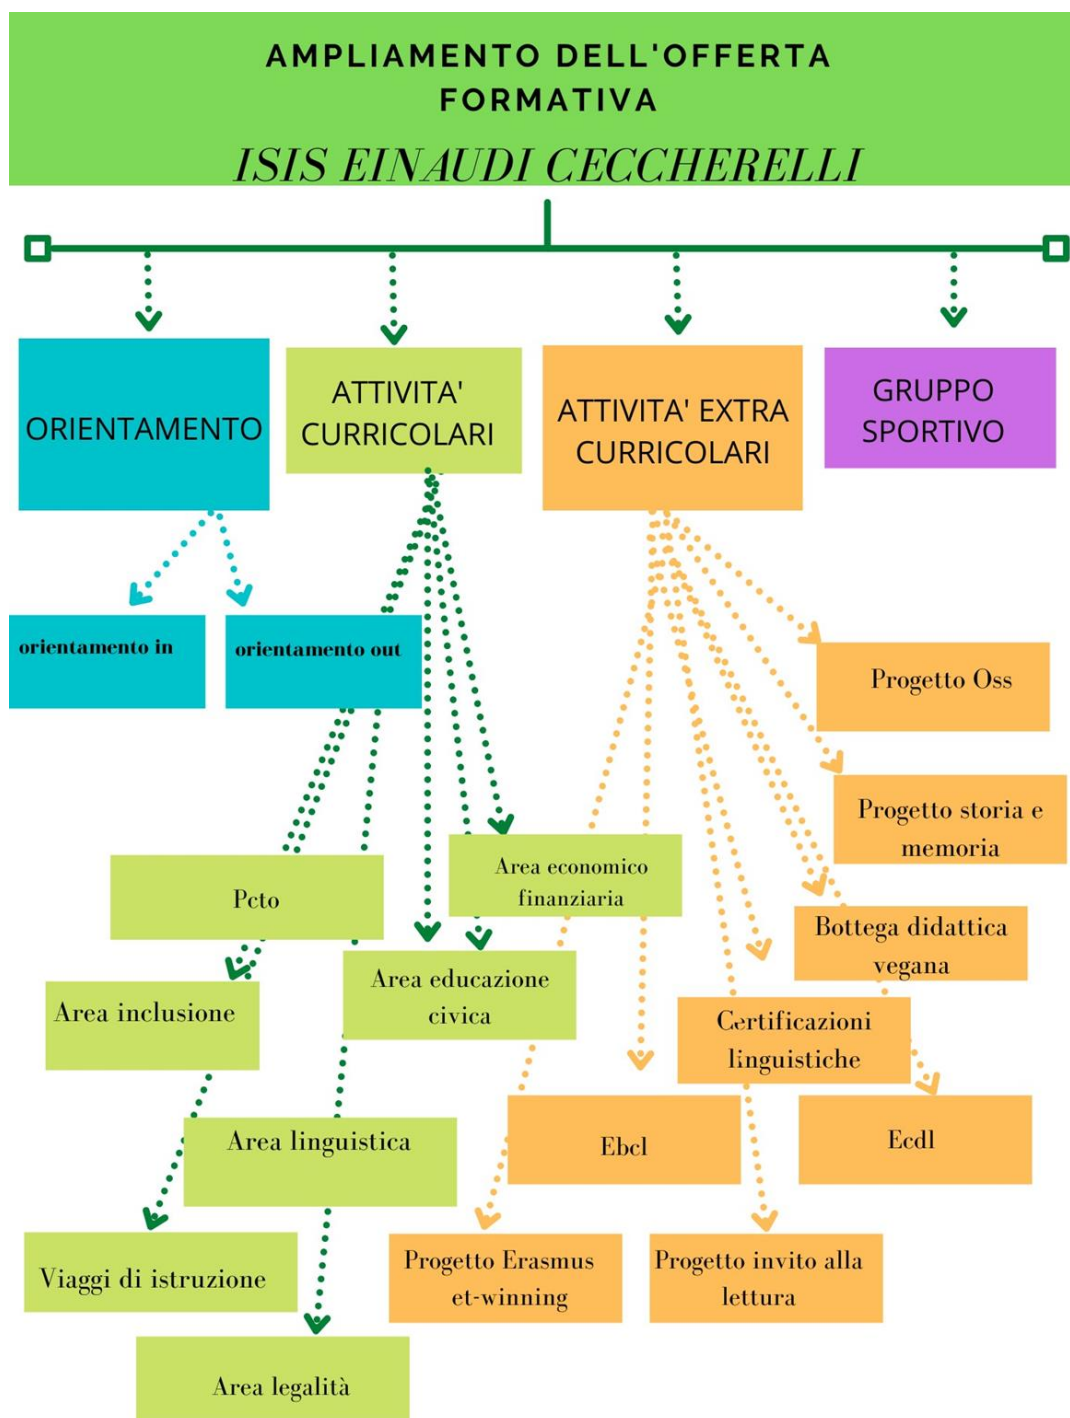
AMPLIAMENTO DELL'OFFERTA FORMATIVA

ISIS EINAUDI CECCHERELLI

ORIENTAMENTO

ATTIVITA' CURRICOLARI

ATTIVITA' EXTRA CURRICOLARI

GRUPPO SPORTIVO

orientamento in

orientamento out

Progetto Oss

Progetto storia e memoria

Area economico finanziaria

Pcto

Bottega didattica vegana

Area inclusione

Area educazione civica

Certificazioni linguistiche

Area linguistica

Ebcl

Ecdl

Viaggi di istruzione

Progetto Erasmus et-winning

Progetto invito alla lettura

Area legalità